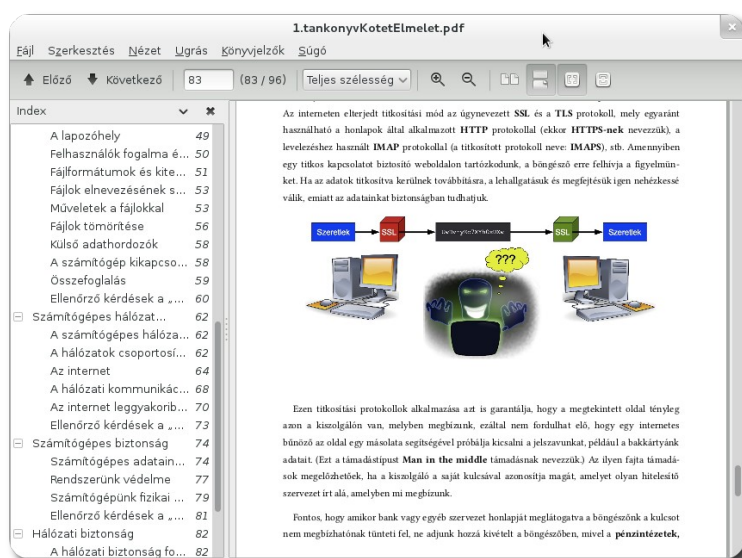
1.tankonyvKotetElmelet.pdf

Fájl Szerkesztés Nézet Ugrás Könyvjelzők Súgó

Előző Következő 83 (83 / 96) Teljes szélesség

Index

A lapozóhely 49
Felhasználók fogalma é... 50
Fájlformátumok és kite... 51
Fájlok elnevezésének s... 53
Műveletek a fájlokkal 53
Fájlok tömörítése 56
Külső adathordozók 58
A számítógép kikapcso... 58
Összefoglalás 59
Ellenőrző kérdések a „... 60
Számítógépes hálózat... 62
A számítógépes hálóza... 62
A hálózatok csoportosí... 62
Az internet 64
A hálózati kommunikác... 68
Az internet leggyakorib... 70
Ellenőrző kérdések a „... 72
Számítógépes biztonság 74
Számítógépes adatain... 74
Rendszerünk védelme 77
Számítógépünk fizikai ... 79
Ellenőrző kérdések a „... 81
Hálózati biztonság 82
A hálózati biztonság fo... 82

Az interneten elterjedt titkosítási mód az úgynevezett SSL és a TLS protokoll, mely egyaránt használható a honlapok által alkalmazott HTTP protokollal (ekkor HTTPS-nek nevezzük), a levelezéshez használt IMAP protokollal (a titkosított protokoll neve: IMAPS), stb. Amennyiben egy titkos kapcsolatot biztosító weboldalon tartózkodunk, a böngésző erre felhívja a figyelmünket. Ha az adatok titkosítva kerülnek továbbításra, a lehallgatások és megfejtésük igen nehézkessé válik, emiatt az adatainkat biztonságban tudhatjuk.

Szerellek SSL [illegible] SSL Szerelek
???

Ezen titkosítási protokollok alkalmazása azt is garantálja, hogy a megtekintett oldal tényleg azon a kiszolgálón van, melyben megbízunk, ezáltal nem fordulhat elő, hogy egy internetes bűnöző az oldal egy másolata segítségével próbálja kicsalni a jelszavunkat, például a bakkártyánk adatait. (Ezt a támadástípust Man in the middle támadásnak nevezzük.) Az ilyen fajta támadások megelőzhetőek, ha a kiszolgáló a saját kulcsával azonosítja magát, amelyet olyan hitelesítő szervezet írt alá, amelyben mi megbízunk.

Fontos, hogy amikor bank vagy egyéb szervezet honlapját meglátogatva a böngészőnk a kulcsot nem megbízhatónak tünteti fel, ne adjunk hozzá kivételt a böngészőben, mivel a pénzintézetek,